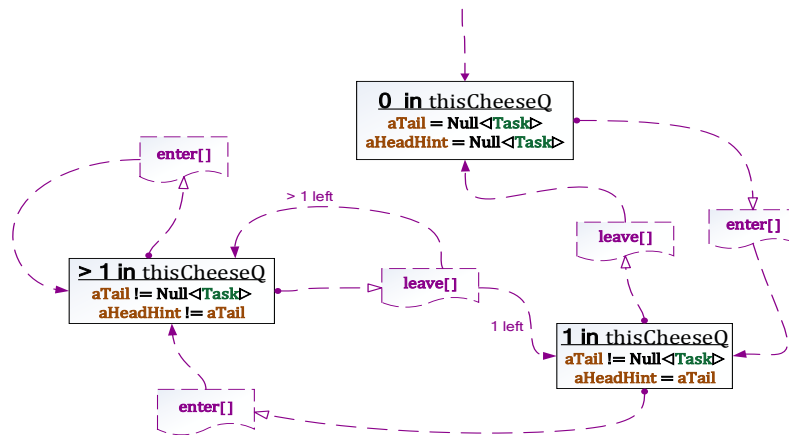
0 in thisCheeseQ
aTail = Null◁Task▷
aHeadHint = Null◁Task▷

enter[]

> 1 left

enter[]

leave[]

> 1 in thisCheeseQ
aTail != Null◁Task▷
aHeadHint != aTail

leave[]

1 left

1 in thisCheeseQ
aTail != Null◁Task▷
aHeadHint = aTail

enter[]